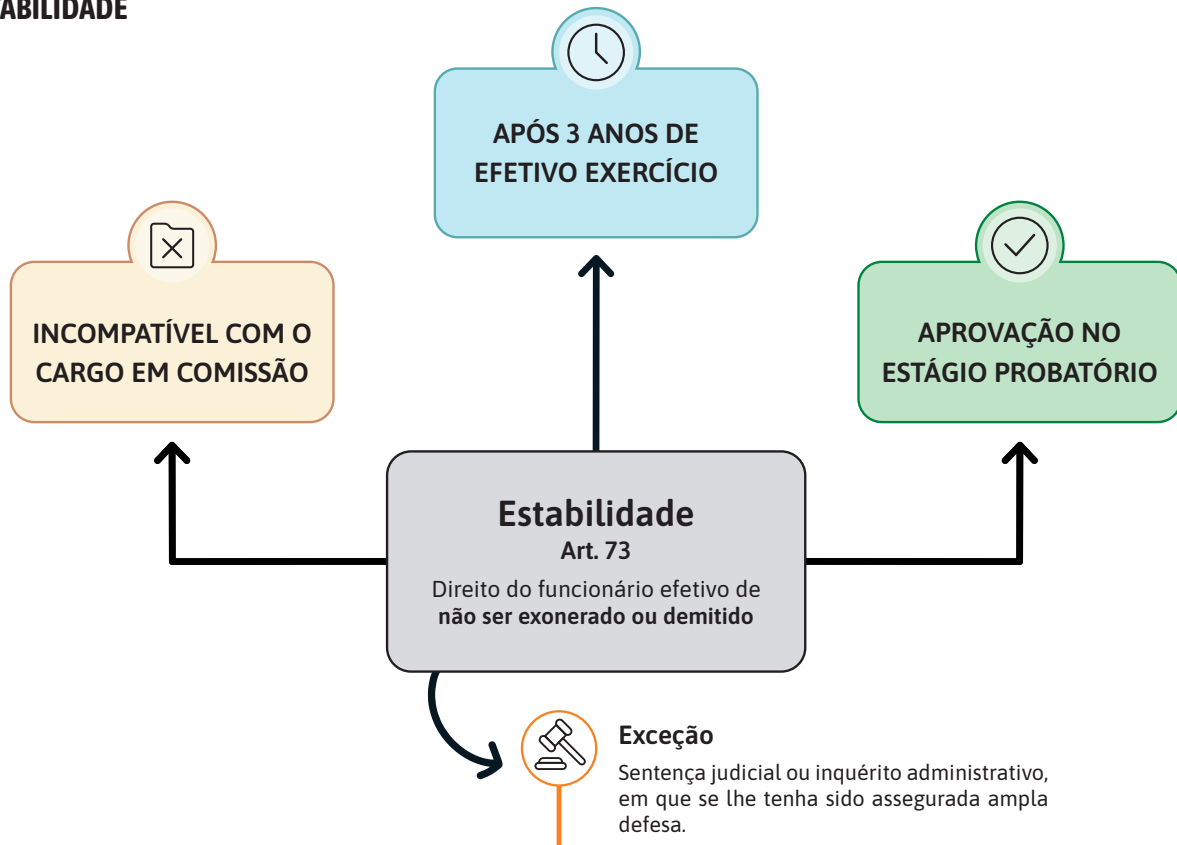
ABILIDADE

APÓS 3 ANOS DE EFETIVO EXERCÍCIO

INCOMPATÍVEL COM O CARGO EM COMISSÃO

APROVAÇÃO NO ESTÁGIO PROBATÓRIO

Estabilidade
Art. 73
Direito do funcionário efetivo de não ser exonerado ou demitido

Exceção
Sentença judicial ou inquérito administrativo, em que se lhe tenha sido assegurada ampla defesa.